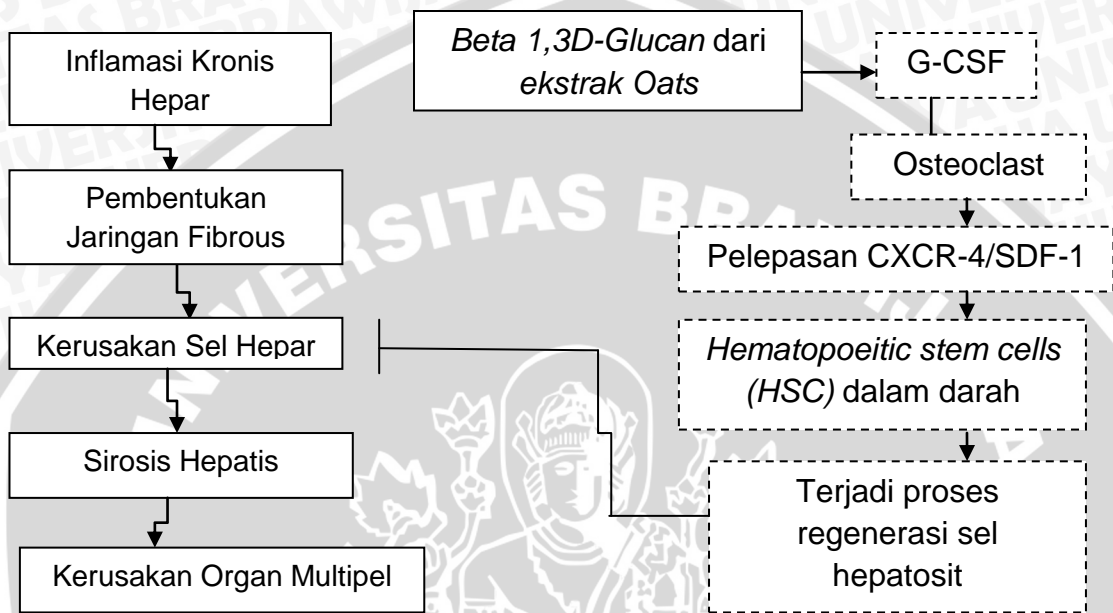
Inflamasi Kronis Hepar

Pembentukan Jaringan Fibrous

Kerusakan Sel Hepar

Sirosis Hepatis

Kerusakan Organ Multipel

*Beta 1,3D-Glucan* dari *ekstrak Oats*

G-CSF

Osteoclast

Pelepasan CXCR-4/SDF-1

*Hematopoeitic stem cells (HSC)* dalam darah

Terjadi proses regenerasi sel hepatosit

UNIVERSITAS BRAWIJAYA